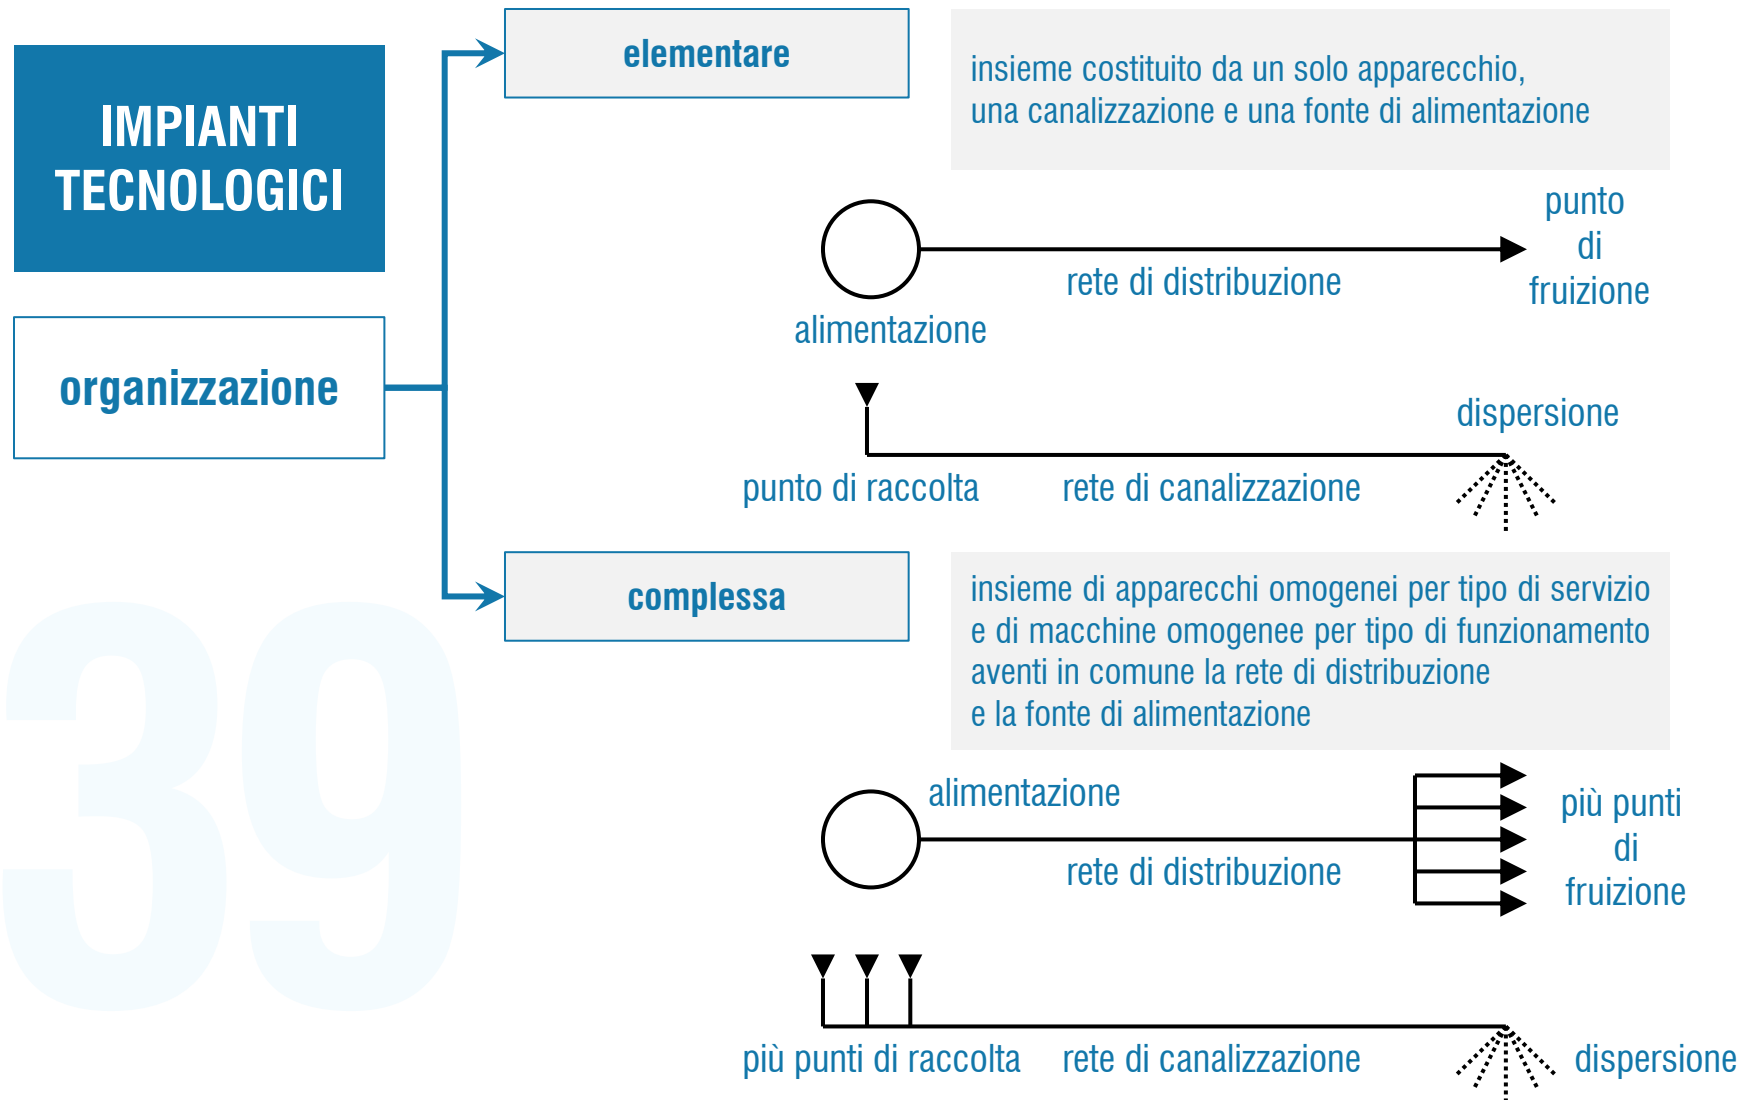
IMPIANTI TECNOLOGICI

organizzazione

elementare

insieme costituito da un solo apparecchio, una canalizzazione e una fonte di alimentazione

alimentazione

rete di distribuzione

punto di fruizione

punto di raccolta

rete di canalizzazione

dispersione

complessa

insieme di apparecchi omogenei per tipo di servizio e di macchine omogenee per tipo di funzionamento aventi in comune la rete di distribuzione e la fonte di alimentazione

alimentazione

rete di distribuzione

più punti di fruizione

più punti di raccolta

rete di canalizzazione

dispersione

39